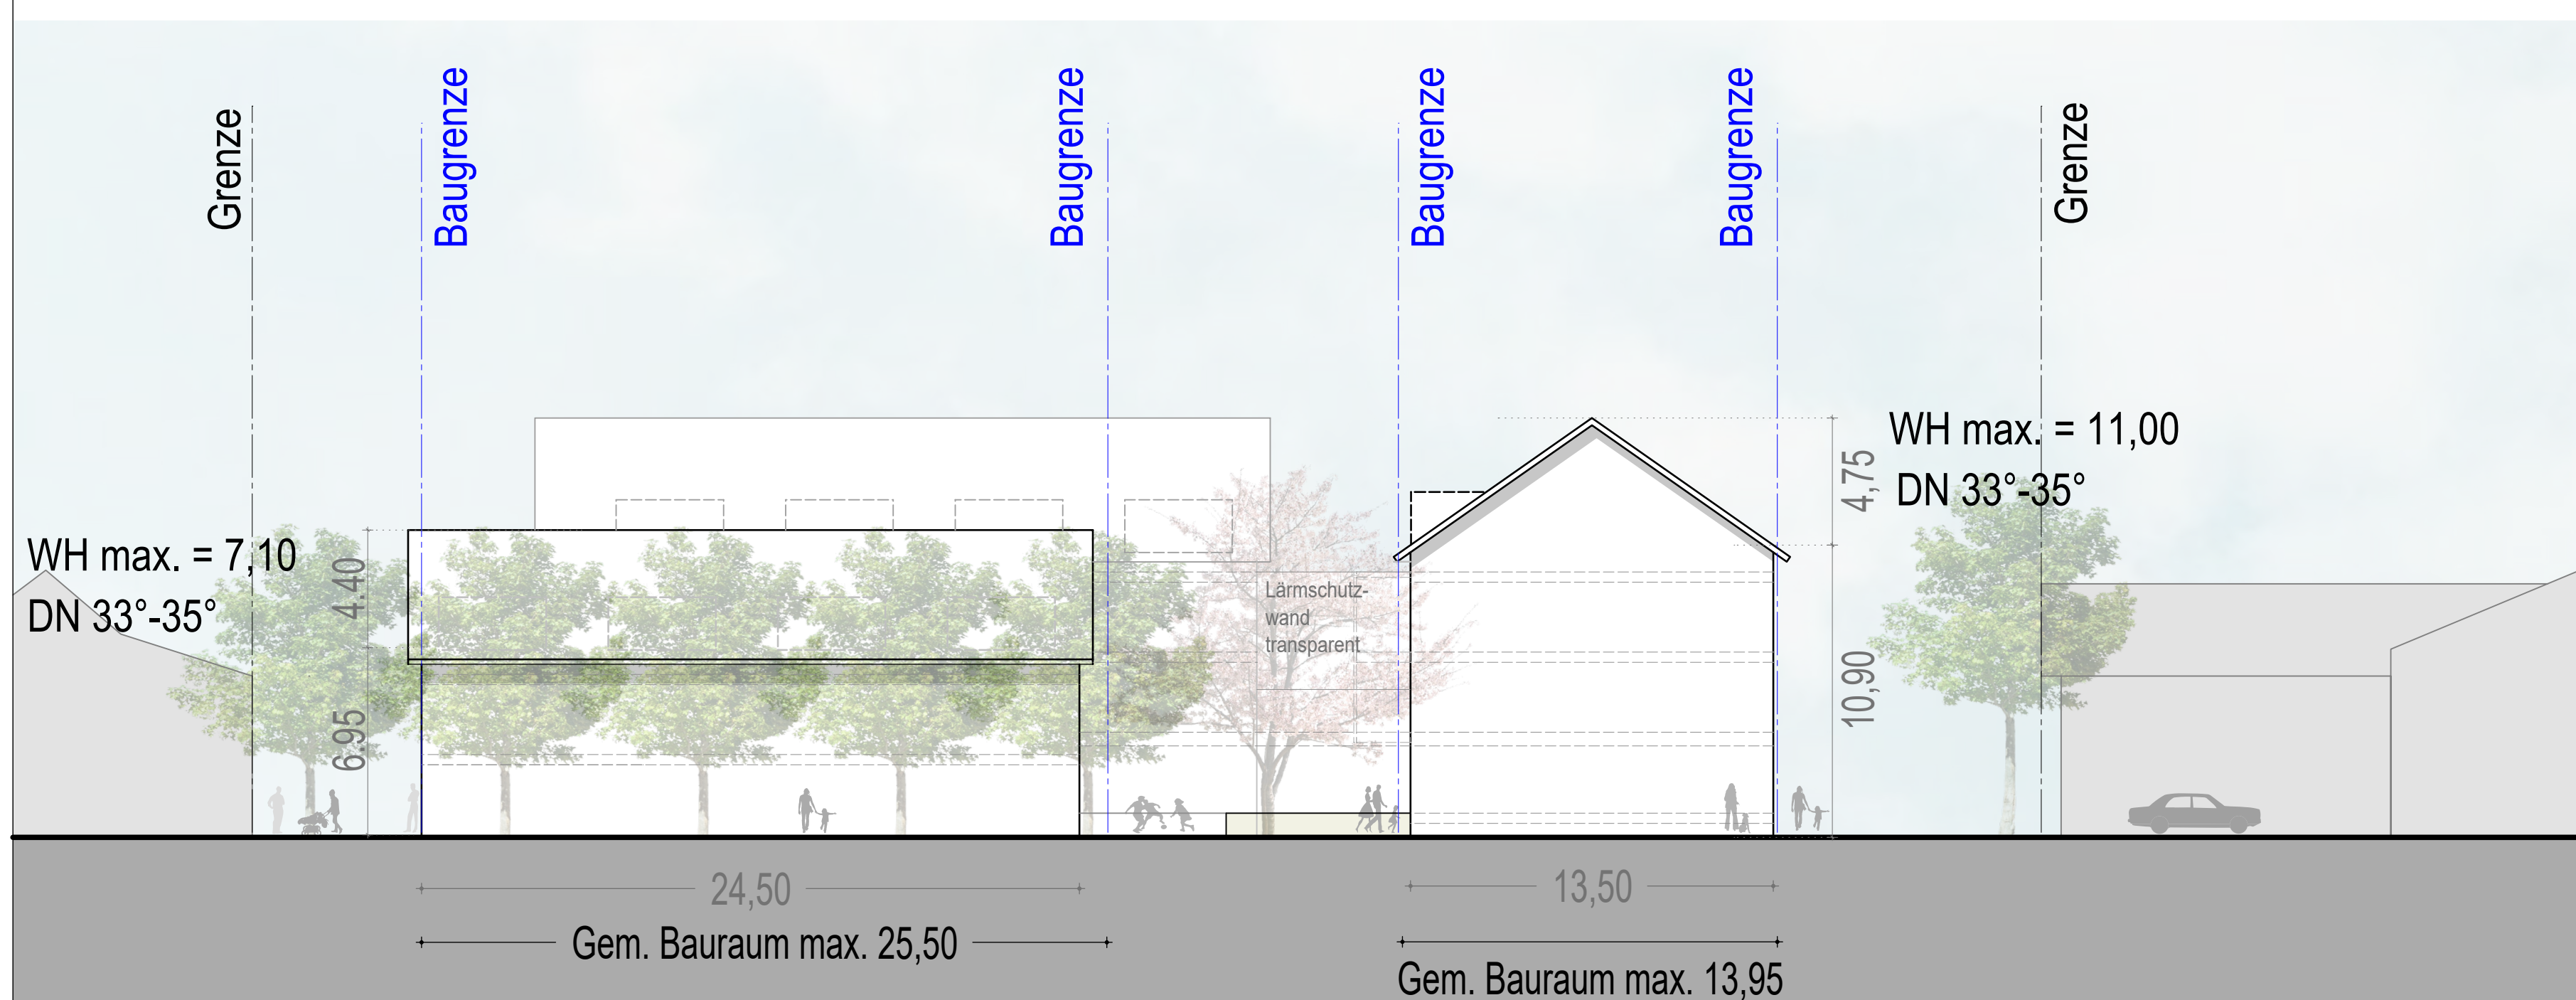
Grenze

Baugrenze

Baugrenze

Baugrenze

Baugrenze

Grenze

WH max. = 7,10

DN 33°-35°

4.40

6.95

Lärmschutzwand transparent

WH max. = 11,00

DN 33°-35°

4,75

10,90

24,50

Gem. Bauraum max. 25,50

13,50

Gem. Bauraum max. 13,95